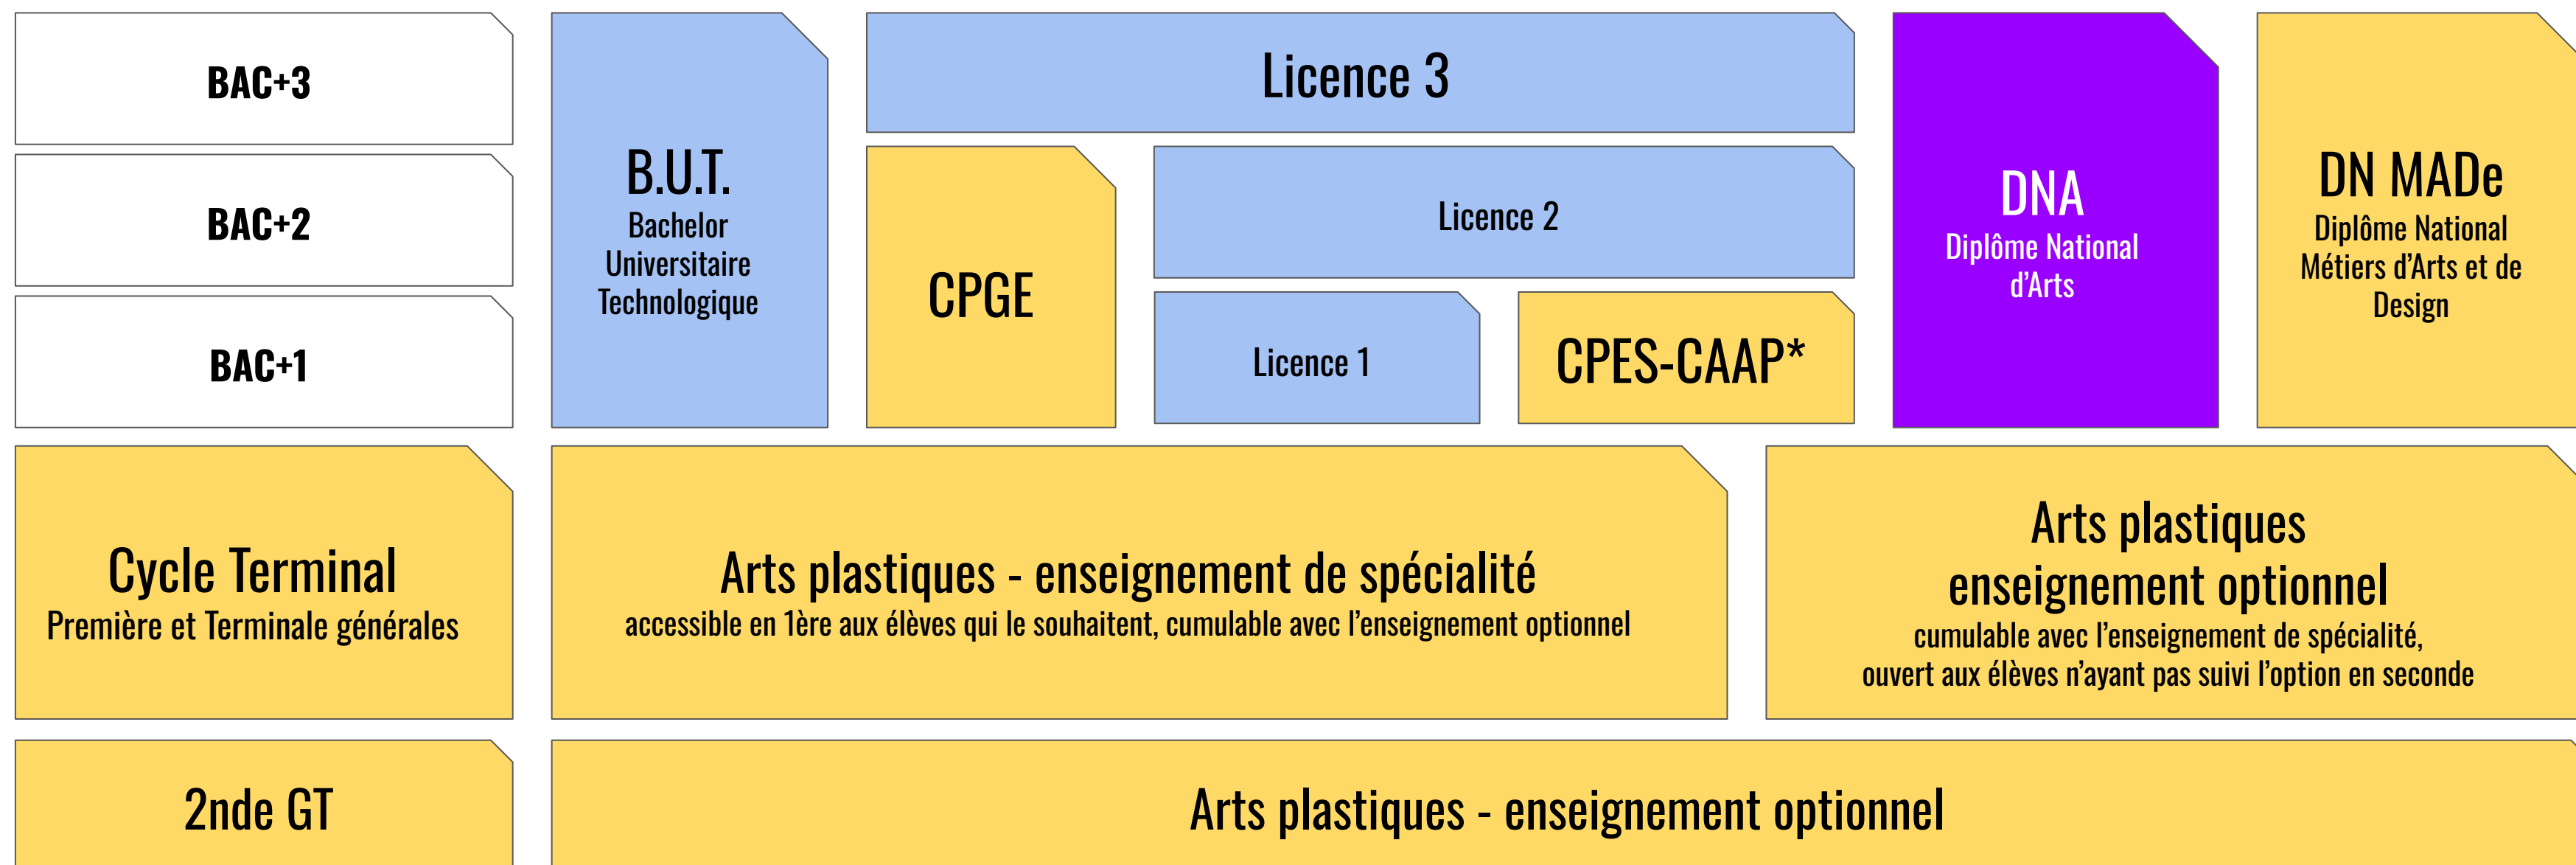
BAC+3

BAC+2

BAC+1

B.U.T.
Bachelor Universitaire Technologique

Licence 3

CPGE

Licence 2

Licence 1

CPES-CAAP*

DNA
Diplôme National d'Arts

DN MADe
Diplôme National Métiers d'Arts et de Design

Cycle Terminal
Première et Terminale générales

Arts plastiques - enseignement de spécialité
accessible en 1ère aux élèves qui le souhaitent, cumulable avec l'enseignement optionnel

Arts plastiques
enseignement optionnel
cumulable avec l'enseignement de spécialité,
ouvert aux élèves n'ayant pas suivi l'option en seconde

2nde GT

Arts plastiques - enseignement optionnel